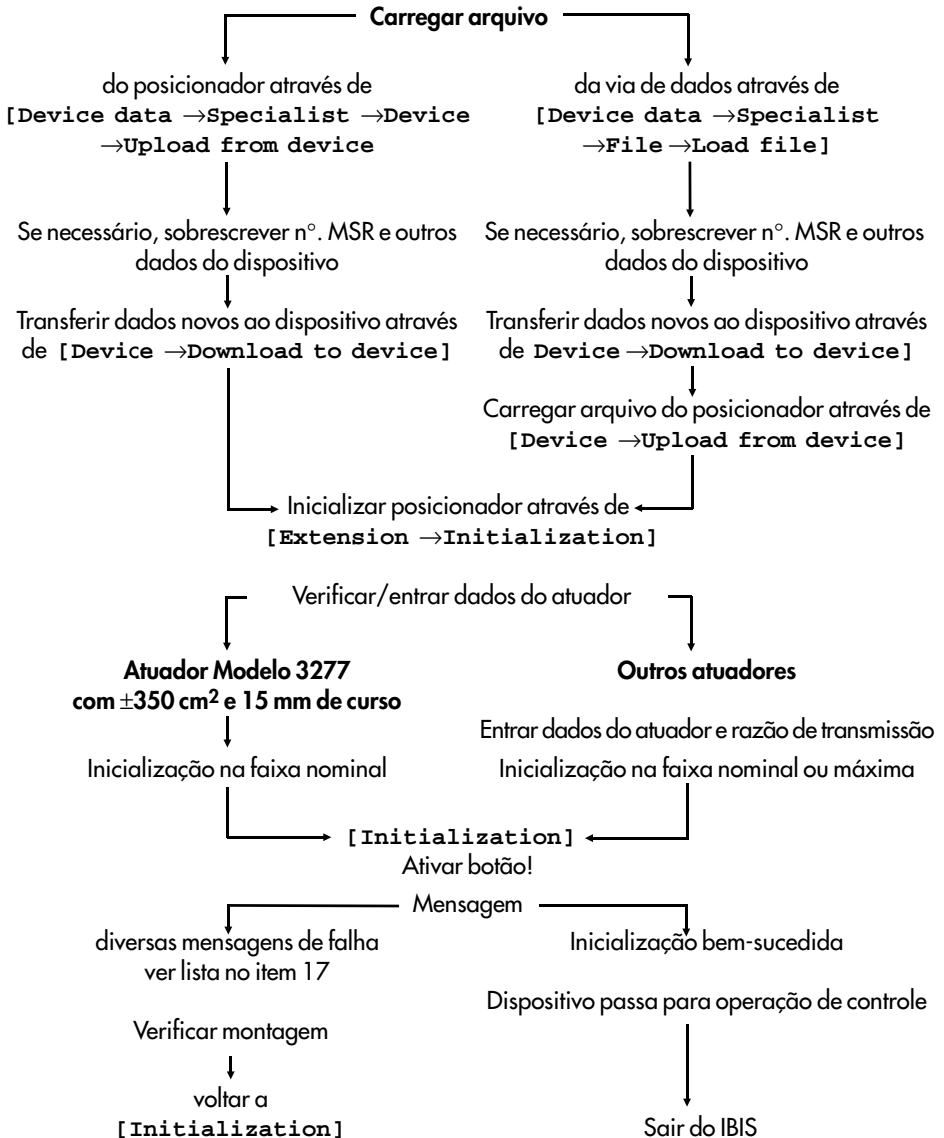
Carregar arquivo

do posicionador através de [Device data →Specialist →Device →Upload from device

da via de dados através de [Device data →Specialist →File →Load file]

Se necessário, sobrescrever n°. MSR e outros dados do dispositivo

Se necessário, sobrescrever n°. MSR e outros dados do dispositivo

Transferir dados novos ao dispositivo através de [Device →Download to device]

Transferir dados novos ao dispositivo através de Device →Download to device]

Carregar arquivo do posicionador através de [Device →Upload from device]

Inicializar posicionador através de [Extension →Initialization]

Verificar/entrar dados do atuador

Atuador Modelo 3277 com ±350 cm$^2$ e 15 mm de curso

Inicialização na faixa nominal

Outros atuadores

Entrar dados do atuador e razão de transmissão

Inicialização na faixa nominal ou máxima

[Initialization]
Ativar botão!

Mensagem

diversas mensagens de falha ver lista no item 17

Verificar montagem

voltar a [Initialization]

Inicialização bem-sucedida

Dispositivo passa para operação de controle

Sair do IBIS